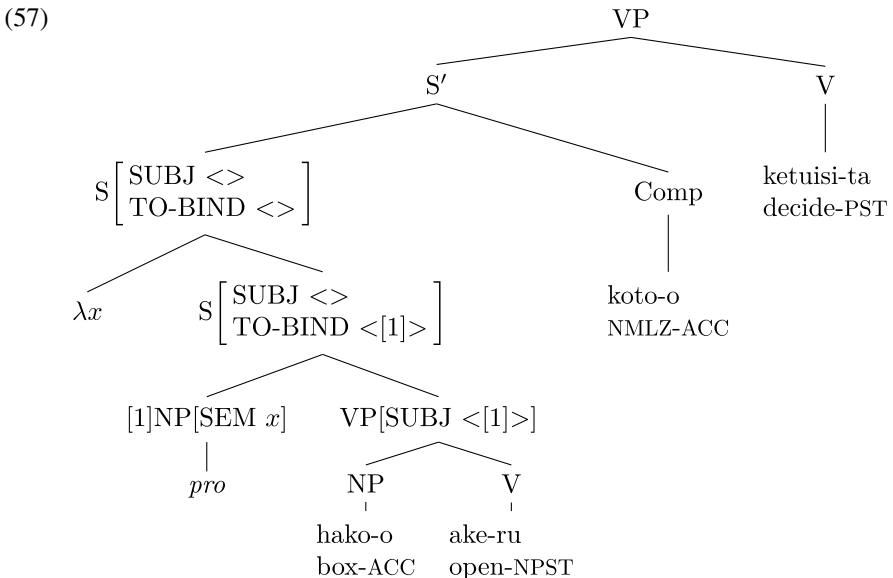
(57)

VP

S′

V

S$\begin{bmatrix} \text{SUBJ} <> \\ \text{TO-BIND} <> \end{bmatrix}$

Comp

ketuisi-ta
decide-PST

$\lambda x$

S$\begin{bmatrix} \text{SUBJ} <> \\ \text{TO-BIND} <[1]> \end{bmatrix}$

koto-o
NMLZ-ACC

[1]NP[SEM $x$]

VP[SUBJ <[1]>]

*pro*

NP

V

hako-o
box-ACC

ake-ru
open-NPST